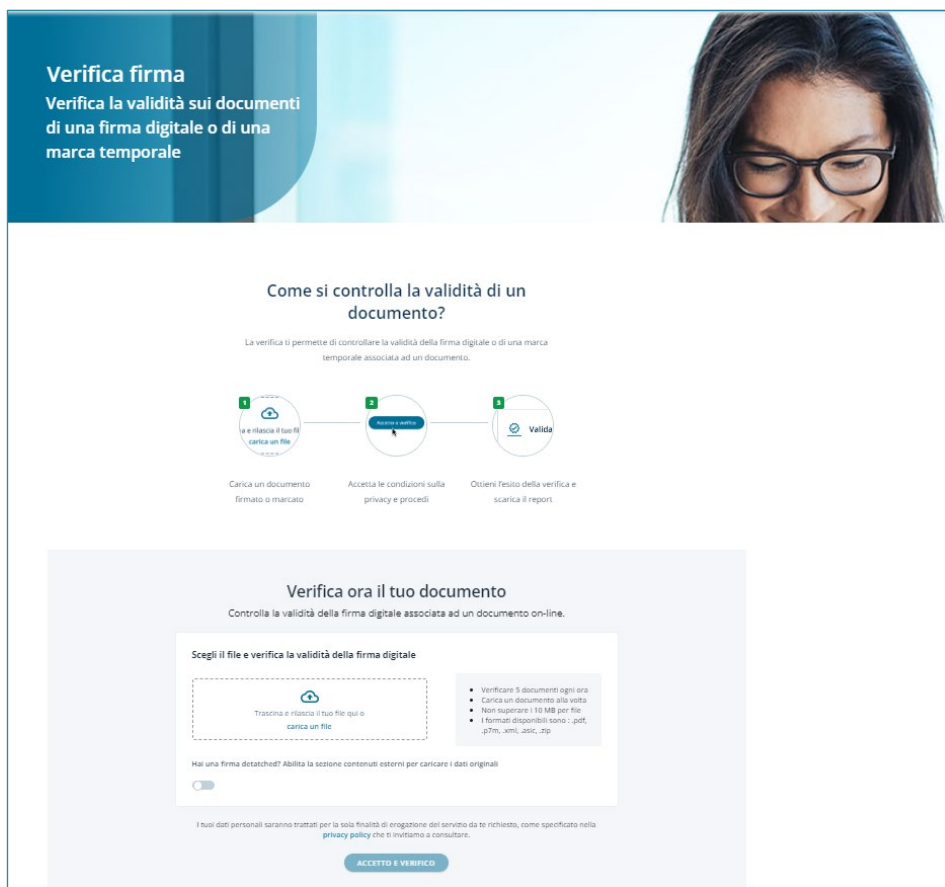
Verifica firma
Verifica la validità sui documenti di una firma digitale o di una marca temporale

Come si controlla la validità di un documento?

La verifica ti permette di controllare la validità della firma digitale o di una marca temporale associata ad un documento.

1
a e rilascia il tuo fil
carica un file

2
Accetta e verifica

3
Valida

Carica un documento firmato o marcato

Accetta le condizioni sulla privacy e procedi

Ottieni l'esito della verifica e scarica il report

Verifica ora il tuo documento
Controlla la validità della firma digitale associata ad un documento on-line.

Scegli il file e verifica la validità della firma digitale

Trascina e rilascia il tuo file qui o
carica un file

- Verificare 5 documenti ogni ora
- Carica un documento alla volta
- Non superare i 10 MB per file
- I formati disponibili sono : .pdf, .p7m, .xml, .asic, .zip

Hai una firma detatched? Abilita la sezione contenuti esterni per caricare i dati originali

I tuoi dati personali saranno trattati per la sola finalità di erogazione del servizio da te richiesto, come specificato nella privacy policy che ti invitiamo a consultare.

ACCETTO E VERIFICO